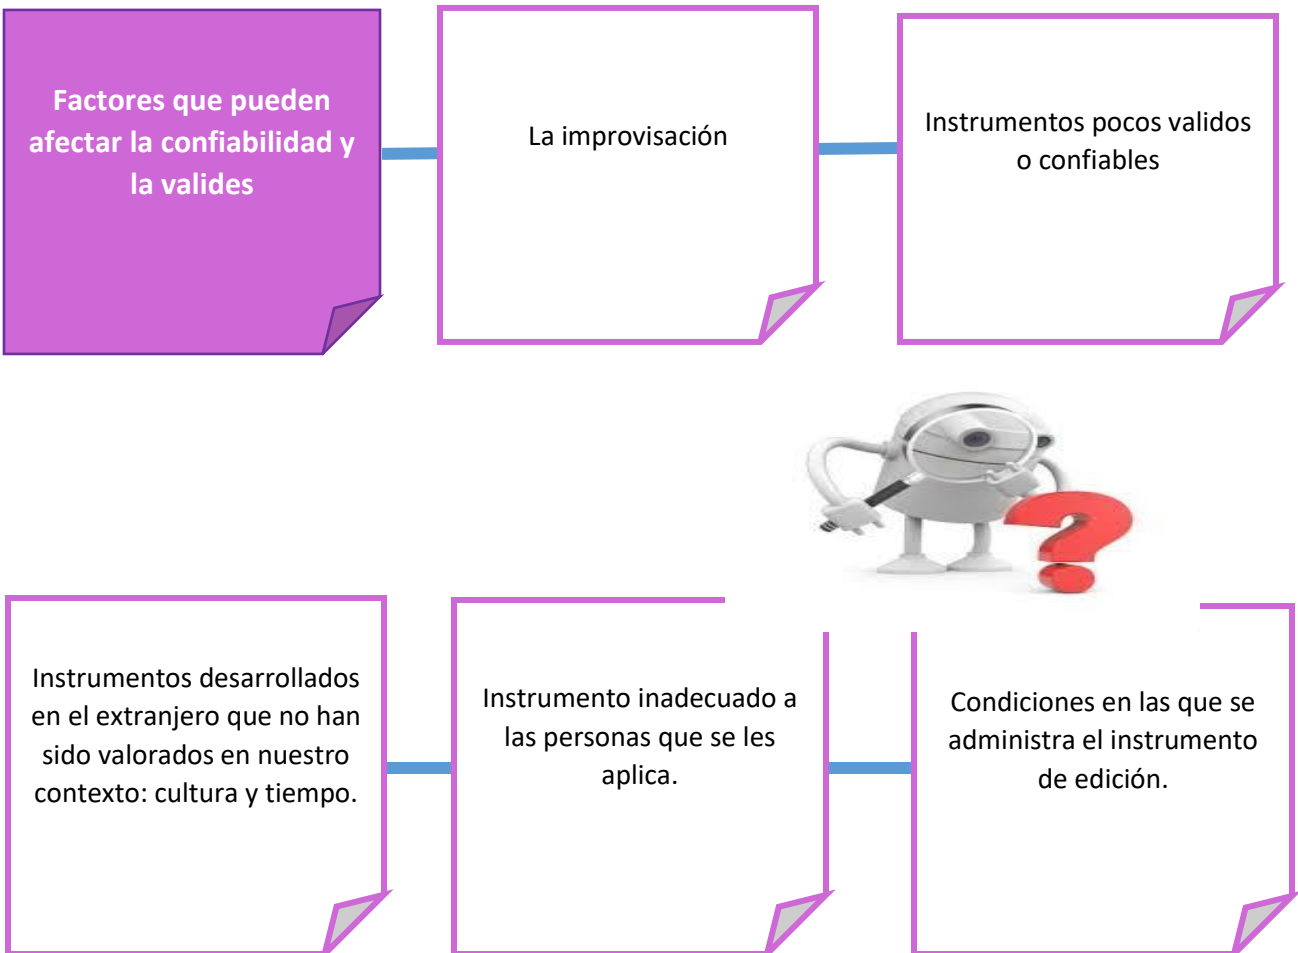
Factores que pueden afectar la confiabilidad y la valides

La improvisación

Instrumentos pocos validos o confiables

Instrumentos desarrollados en el extranjero que no han sido valorados en nuestro contexto: cultura y tiempo.

Instrumento inadecuado a las personas que se les aplica.

Condiciones en las que se administra el instrumento de edición.